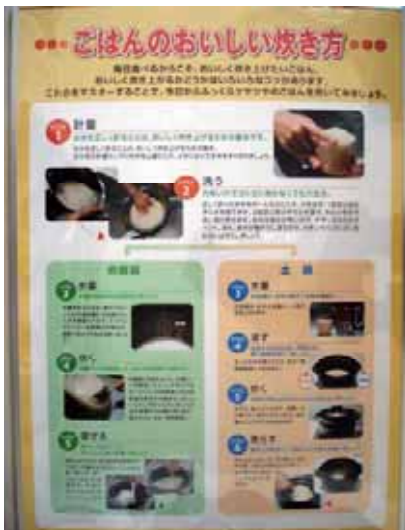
ごはんのおいしい炊き方

毎日食べるものこそ、おいしく炊き上げたいごはん。
おいしく炊き上げるかどうかは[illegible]
これをマスターすることで、今日からふっくらツヤツヤのごはんを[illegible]

1
計量

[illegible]

2
洗う

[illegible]

炊飯器

3
水量

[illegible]

4
炊く

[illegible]

5
蒸らす

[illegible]

土鍋

3
水量

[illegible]

4
浸す

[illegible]

5
炊く

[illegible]

6
蒸らす

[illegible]